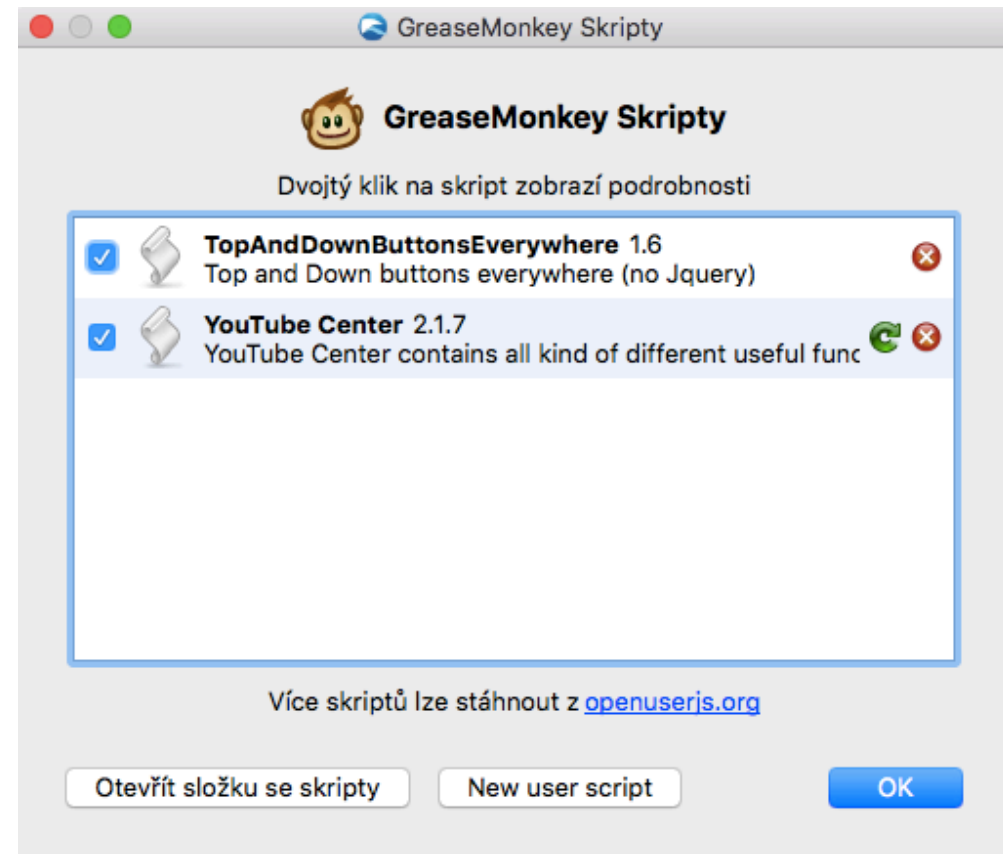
GreaseMonkey Skripty

GreaseMonkey Skripty

Dvojtý klik na skript zobrazí podrobnosti

**TopAndDownButtonsEverywhere** 1.6
Top and Down buttons everywhere (no Jquery)

**YouTube Center** 2.1.7
YouTube Center contains all kind of different useful func

Více skriptů lze stáhnout z openuserjs.org

Otevřít složku se skripty

New user script

OK